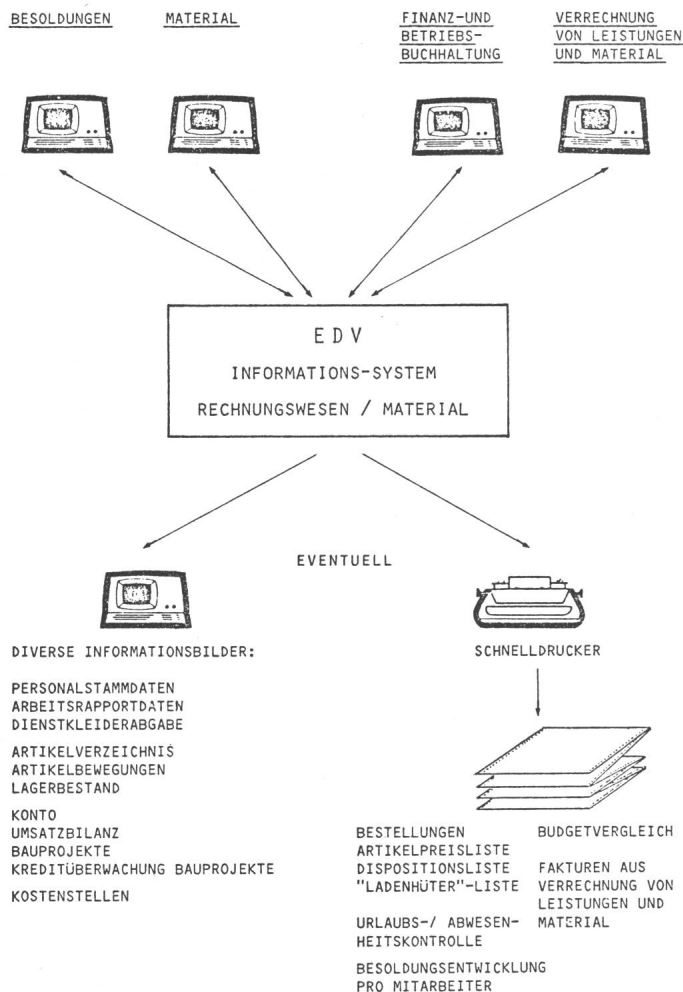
BESOLDUNGEN

MATERIAL

FINANZ-UND BETRIEBS-BUCHHALTUNG

VERRECHNUNG VON LEISTUNGEN UND MATERIAL

EDV

INFORMATIONS-SYSTEM

RECHNUNGSWESEN / MATERIAL

EVENTUELL

DIVERSE INFORMATIONSBILDER:

PERSONALSTAMMDATEN
ARBEITSRAPPORTDATEN
DIENSTKLEIDERABGABE

ARTIKELVERZEICHNIS
ARTIKELBEWEGUNGEN
LAGERBESTAND

KONTO
UMSATZBILANZ
BAUPROJEKTE
KREDITÜBERWACHUNG BAUPROJEKTE

KOSTENSTELLEN

SCHNELLDRUCKER

BESTELLUNGEN
ARTIKELPREISLISTE
DISPOSITIONSLISTE
"LADENHÜTER"-LISTE

URLAUBS-/ ABWESENHEITSKONTROLLE

BESOLDUNGSENTWICKLUNG PRO MITARBEITER

BUDGETVERGLEICH

FAKTUREN AUS VERRECHNUNG VON LEISTUNGEN UND MATERIAL